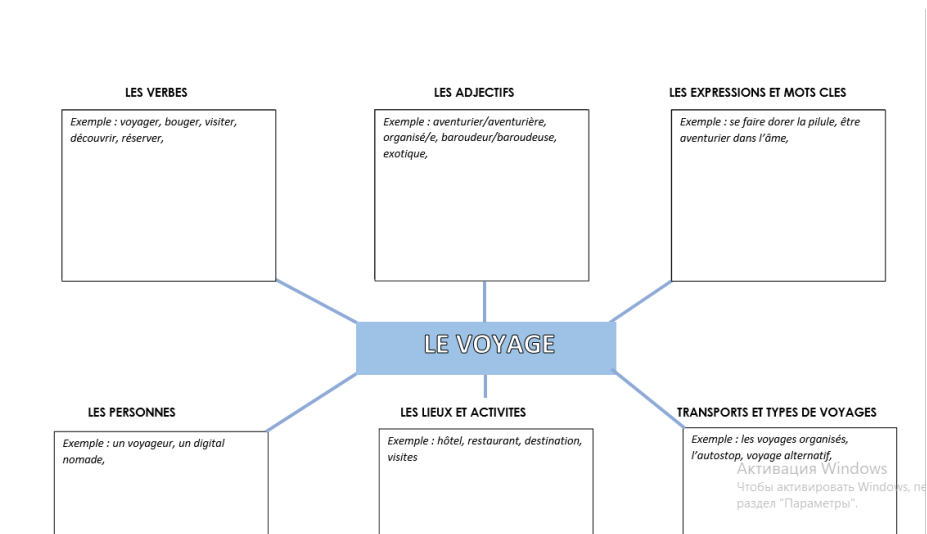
LES VERBES

Exemple : voyager, bouger, visiter, découvrir, réserver,

LES ADJECTIFS

Exemple : aventurier/aventurière, organisé/e, baroudeur/baroudeuse, exotique,

LES EXPRESSIONS ET MOTS CLES

Exemple : se faire dorer la pilule, être aventurier dans l'âme,

LE VOYAGE

LES PERSONNES

Exemple : un voyageur, un digital nomade,

LES LIEUX ET ACTIVITES

Exemple : hôtel, restaurant, destination, visites

TRANSPORTS ET TYPES DE VOYAGES

Exemple : les voyages organisés, l'autostop, voyage alternatif,

Активация Windows
Чтобы активировать Windows, пе
раздел "Параметры".